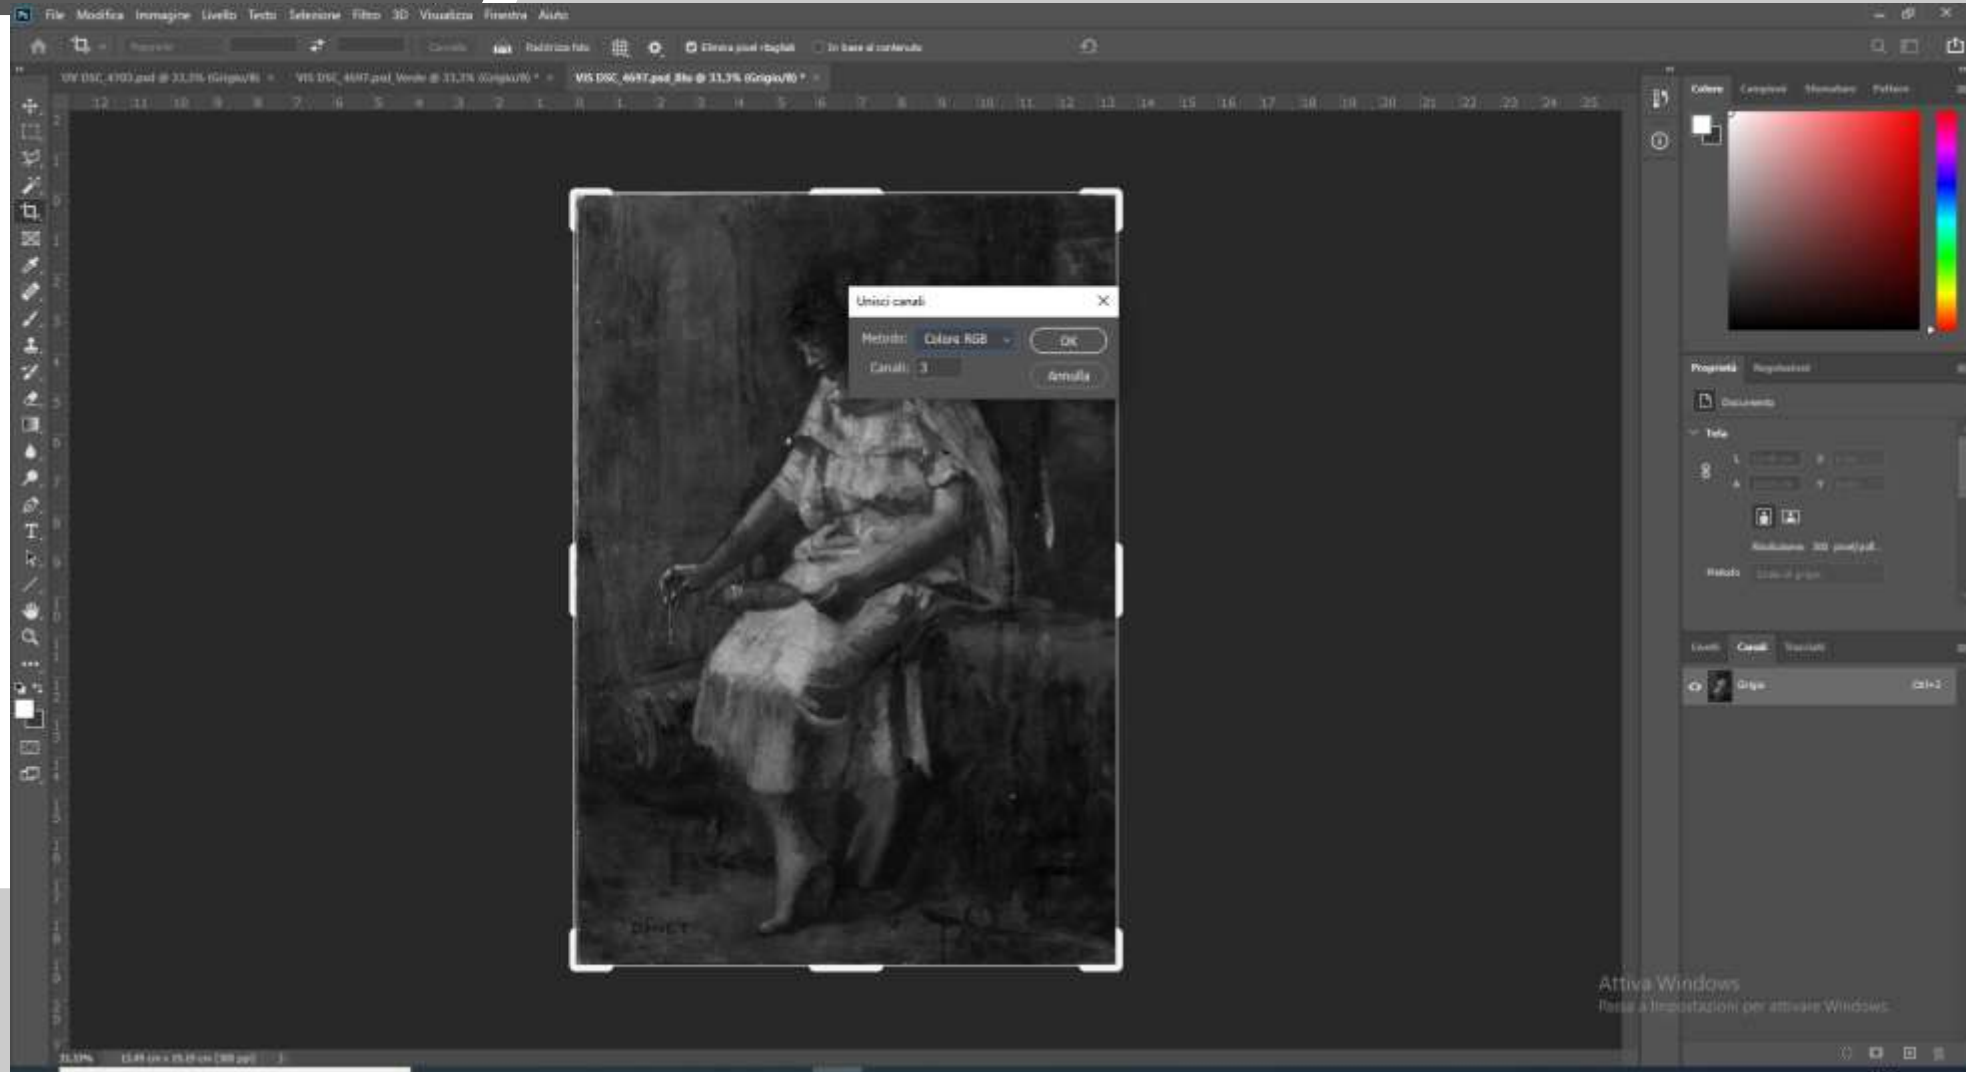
Ps File Modifica Immagine Livello Testo Seleziona Filtro 3D Visualizza Finestra Aiuto

Raddrizza foto Elimina pixel ritagliati In base al contenuto

UV DSC_4703.psd @ 33,3% (Grigio/8) × VIS DSC_4697.psd_Verde @ 33,3% (Grigio/8) * × VIS DSC_4697.psd_Blu @ 33,3% (Grigio/8) * ×

Unisci canali
Metodo: Colore RGB
Canali: 3
OK
Annulla

Colore Campioni Sfumature Pattern

Proprietà Regolazioni
Documento
Tela
Risoluzione: 300 pixel/poll.
Metodo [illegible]

Livelli Canali Tracciati
Grigio Ctrl+2

Attiva Windows
Passa a Impostazioni per attivare Windows.

33,33% 15,49 cm x 19,49 cm (300 ppi)